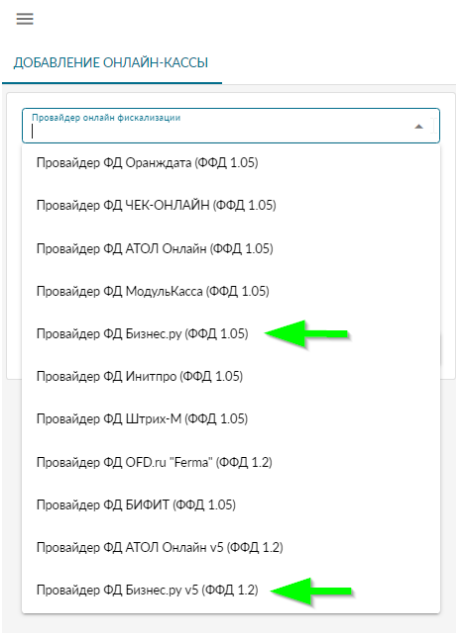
ДОБАВЛЕНИЕ ОНЛАЙН-КАССЫ

Провайдер онлайн фискализации

Провайдер ФД Оранждата (ФФД 1.05)

Провайдер ФД ЧЕК-ОНЛАЙН (ФФД 1.05)

Провайдер ФД АТОЛ Онлайн (ФФД 1.05)

Провайдер ФД МодульКасса (ФФД 1.05)

Провайдер ФД Бизнес.ру (ФФД 1.05)

Провайдер ФД Инитпро (ФФД 1.05)

Провайдер ФД Штрих-М (ФФД 1.05)

Провайдер ФД OFD.ru "Ferma" (ФФД 1.2)

Провайдер ФД БИФИТ (ФФД 1.05)

Провайдер ФД АТОЛ Онлайн v5 (ФФД 1.2)

Провайдер ФД Бизнес.ру v5 (ФФД 1.2)